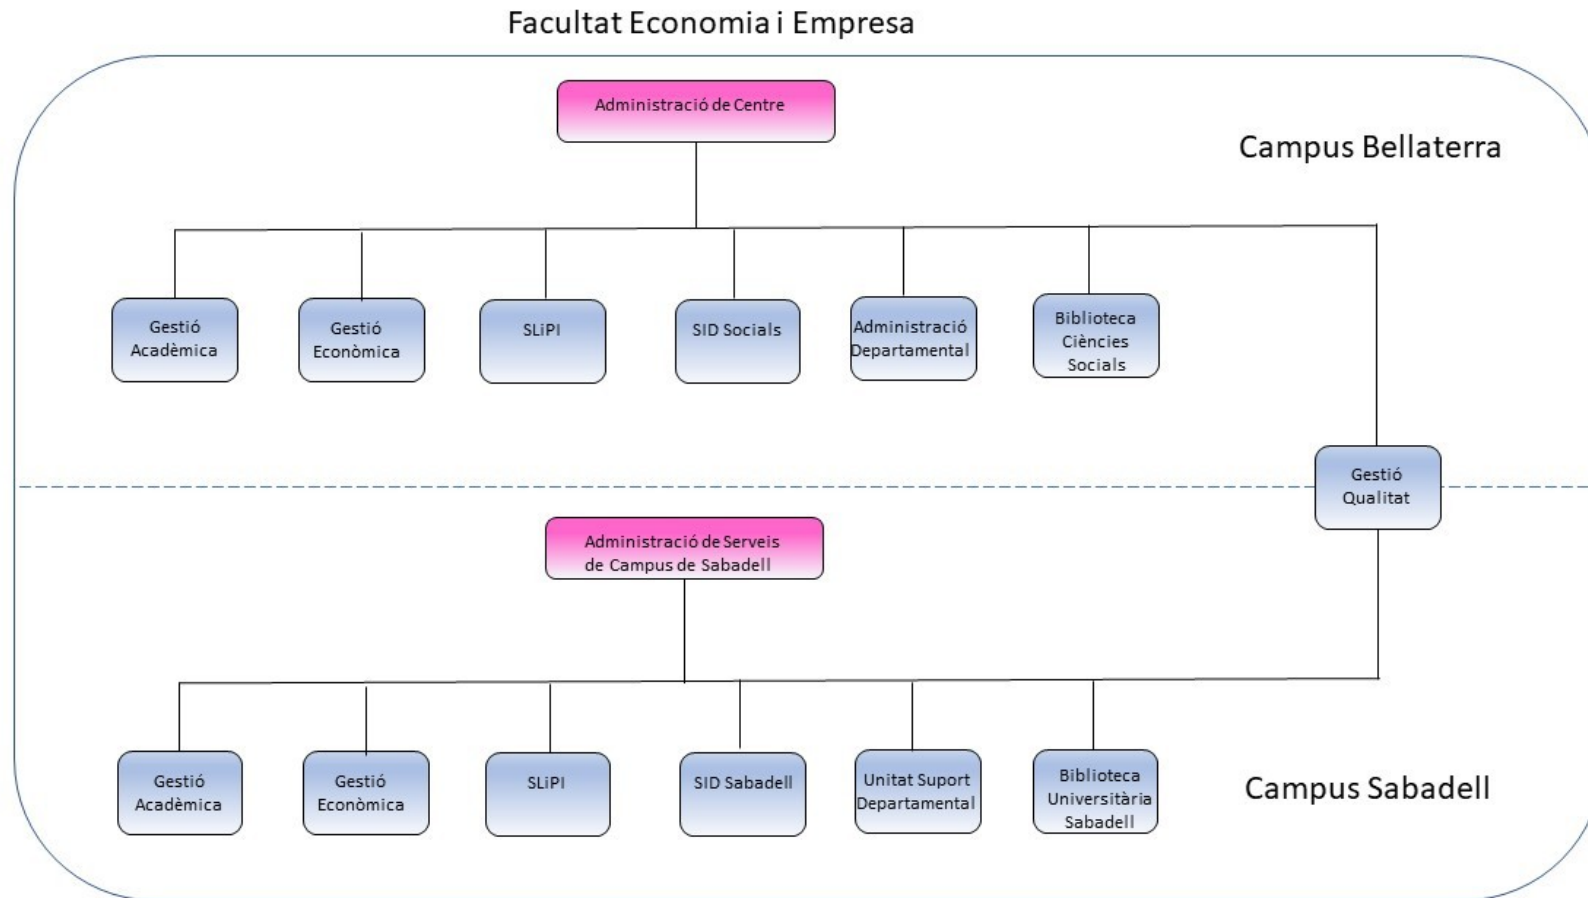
Facultat Economia i Empresa

Administració de Centre

Campus Bellaterra

Gestió Acadèmica

Gestió Econòmica

SLiPI

SID Socials

Administració Departamental

Biblioteca Ciències Socials

Gestió Qualitat

Administració de Serveis de Campus de Sabadell

Gestió Acadèmica

Gestió Econòmica

SLiPI

SID Sabadell

Unitat Suport Departamental

Biblioteca Universitària Sabadell

Campus Sabadell